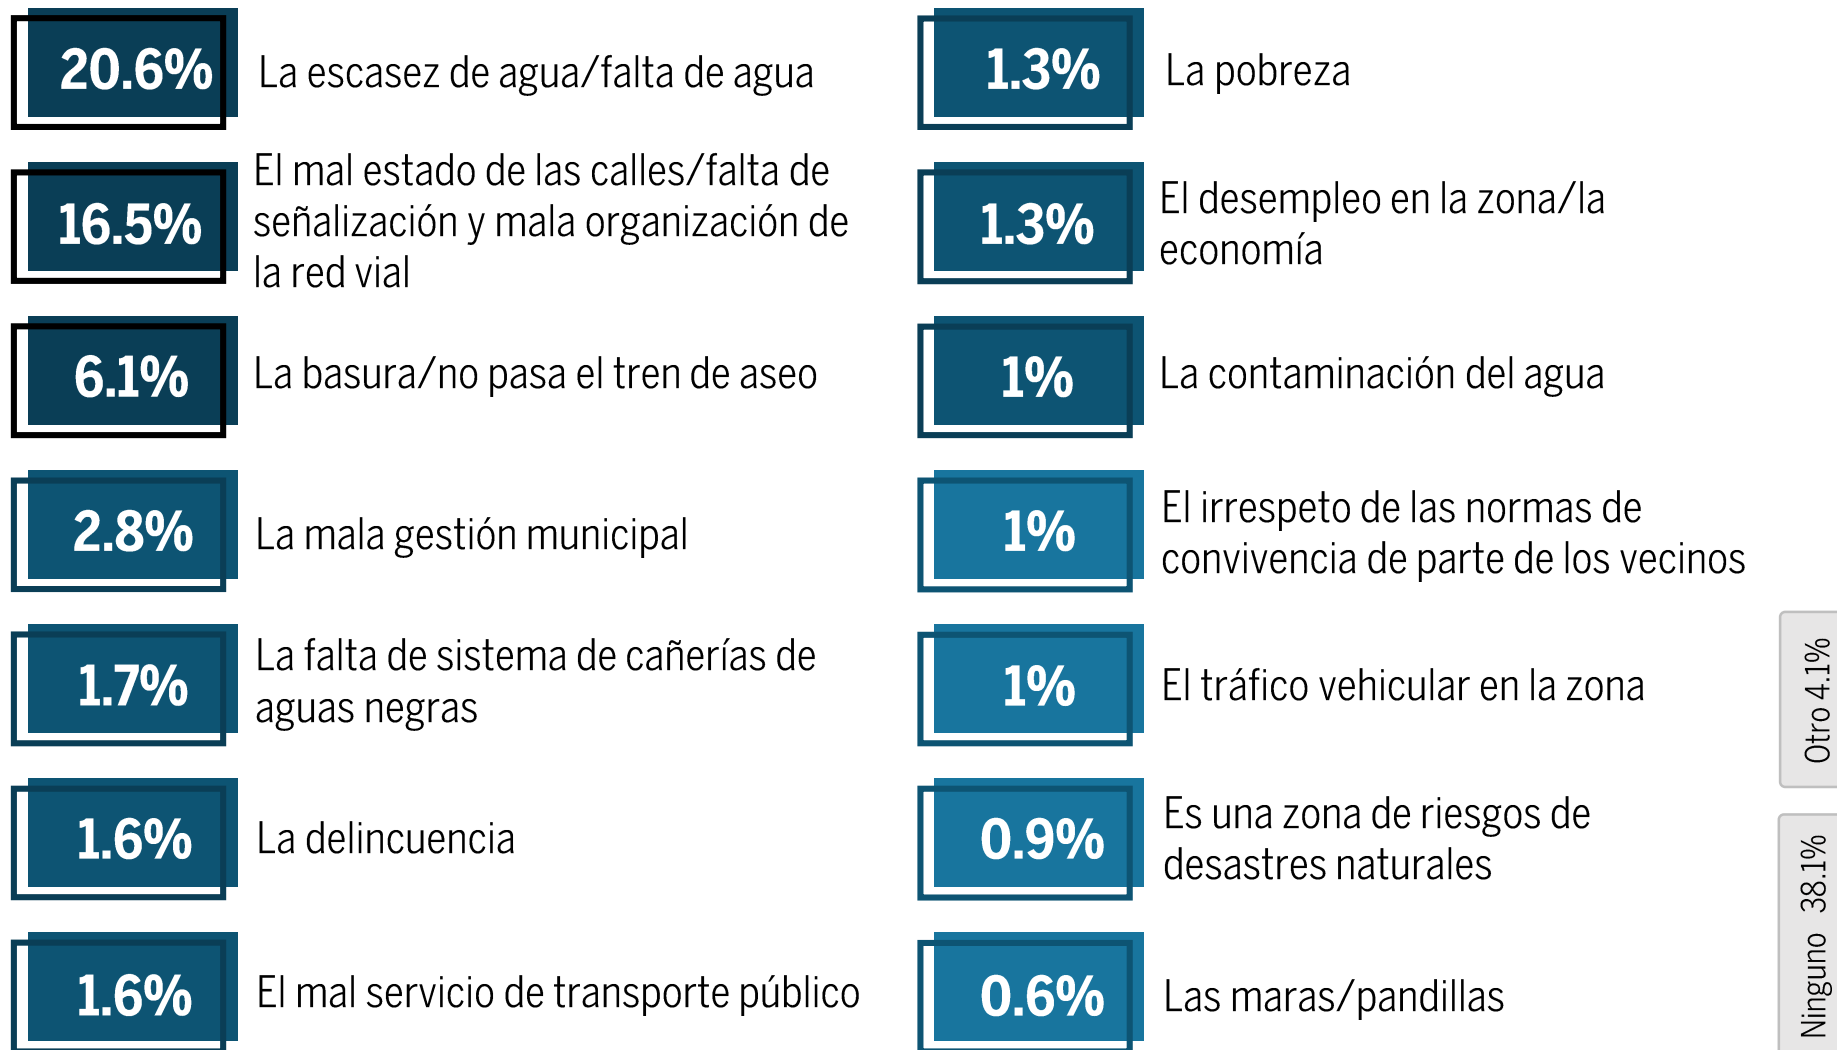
20.6% La escasez de agua/falta de agua

16.5% El mal estado de las calles/falta de señalización y mala organización de la red vial

6.1% La basura/no pasa el tren de aseo

2.8% La mala gestión municipal

1.7% La falta de sistema de cañerías de aguas negras

1.6% La delincuencia

1.6% El mal servicio de transporte público

1.3% La pobreza

1.3% El desempleo en la zona/la economía

1% La contaminación del agua

1% El irrespeto de las normas de convivencia de parte de los vecinos

1% El tráfico vehicular en la zona

0.9% Es una zona de riesgos de desastres naturales

0.6% Las maras/pandillas

Otro 4.1%

Ninguno 38.1%